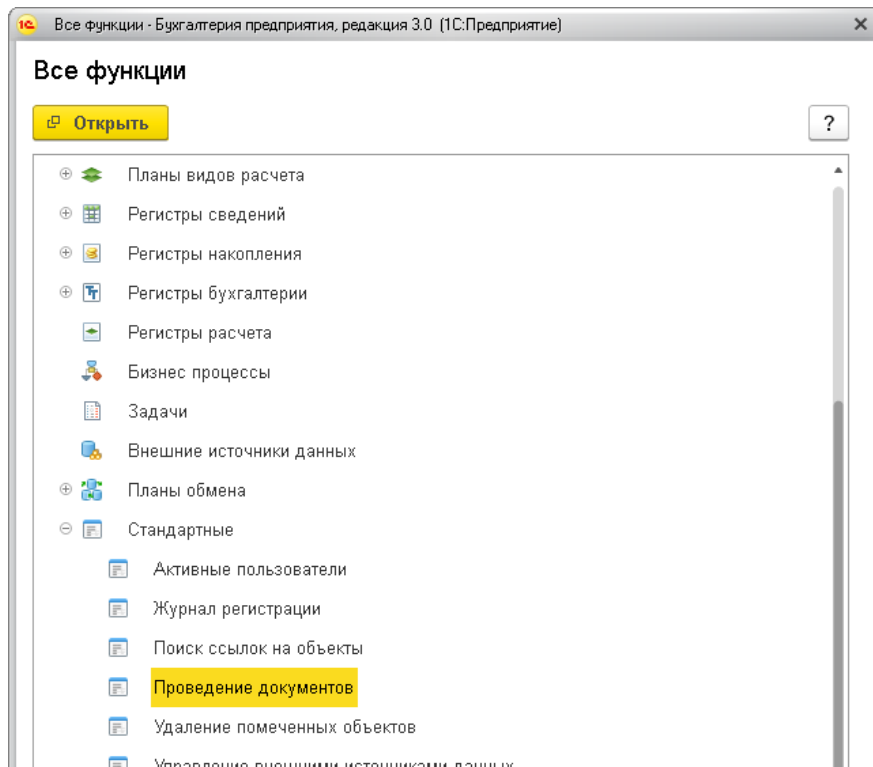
1С Все функции - Бухгалтерия предприятия, редакция 3.0 (1С:Предприятие) ×

Все функции

Открыть ?

Планы видов расчета
Регистры сведений
Регистры накопления
Регистры бухгалтерии
Регистры расчета
Бизнес процессы
Задачи
Внешние источники данных
Планы обмена
Стандартные
Активные пользователи
Журнал регистрации
Поиск ссылок на объекты
Проведение документов
Удаление помеченных объектов
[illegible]